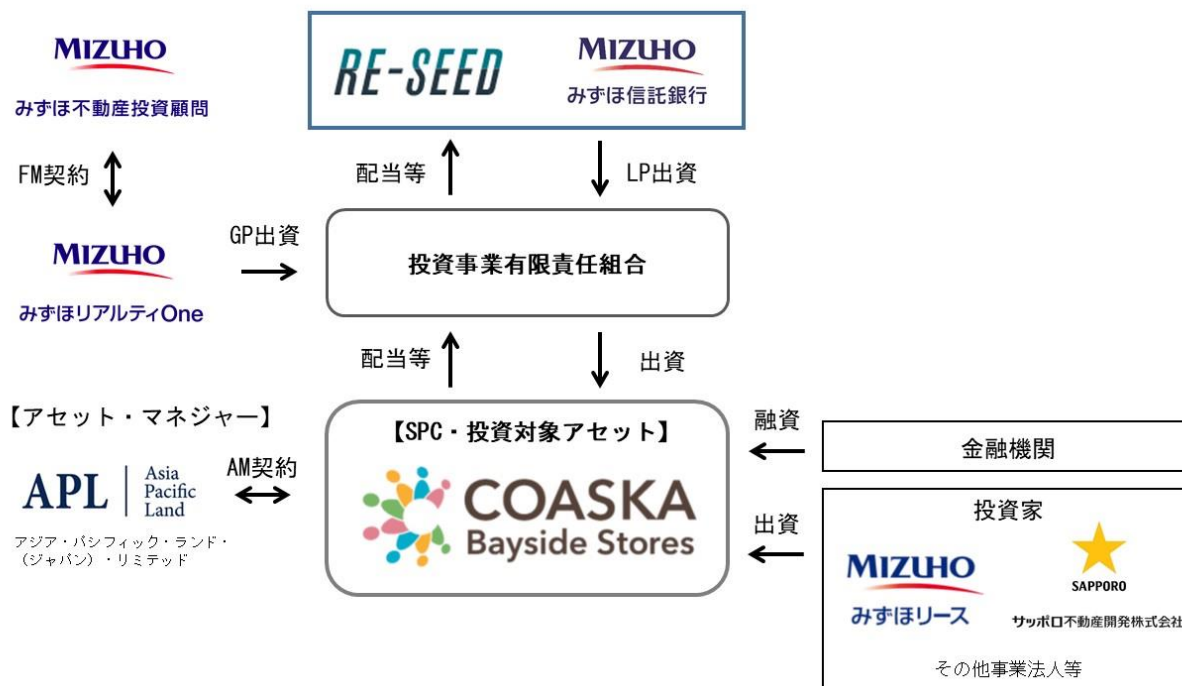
MIZUHO
みずほ不動産投資顧問

RE-SEED

MIZUHO
みずほ信託銀行

FM契約

配当等

LP出資

MIZUHO
みずほリアルティOne

GP出資

投資事業有限責任組合

配当等

出資

【アセット・マネジャー】

APL Asia Pacific Land
アジア・パシフィック・ランド・（ジャパン）・リミテッド

AM契約

【SPC・投資対象アセット】
COASKA Bayside Stores

融資

金融機関

出資

投資家

MIZUHO
みずほリース

SAPPORO
サッポロ不動産開発株式会社

その他事業法人等